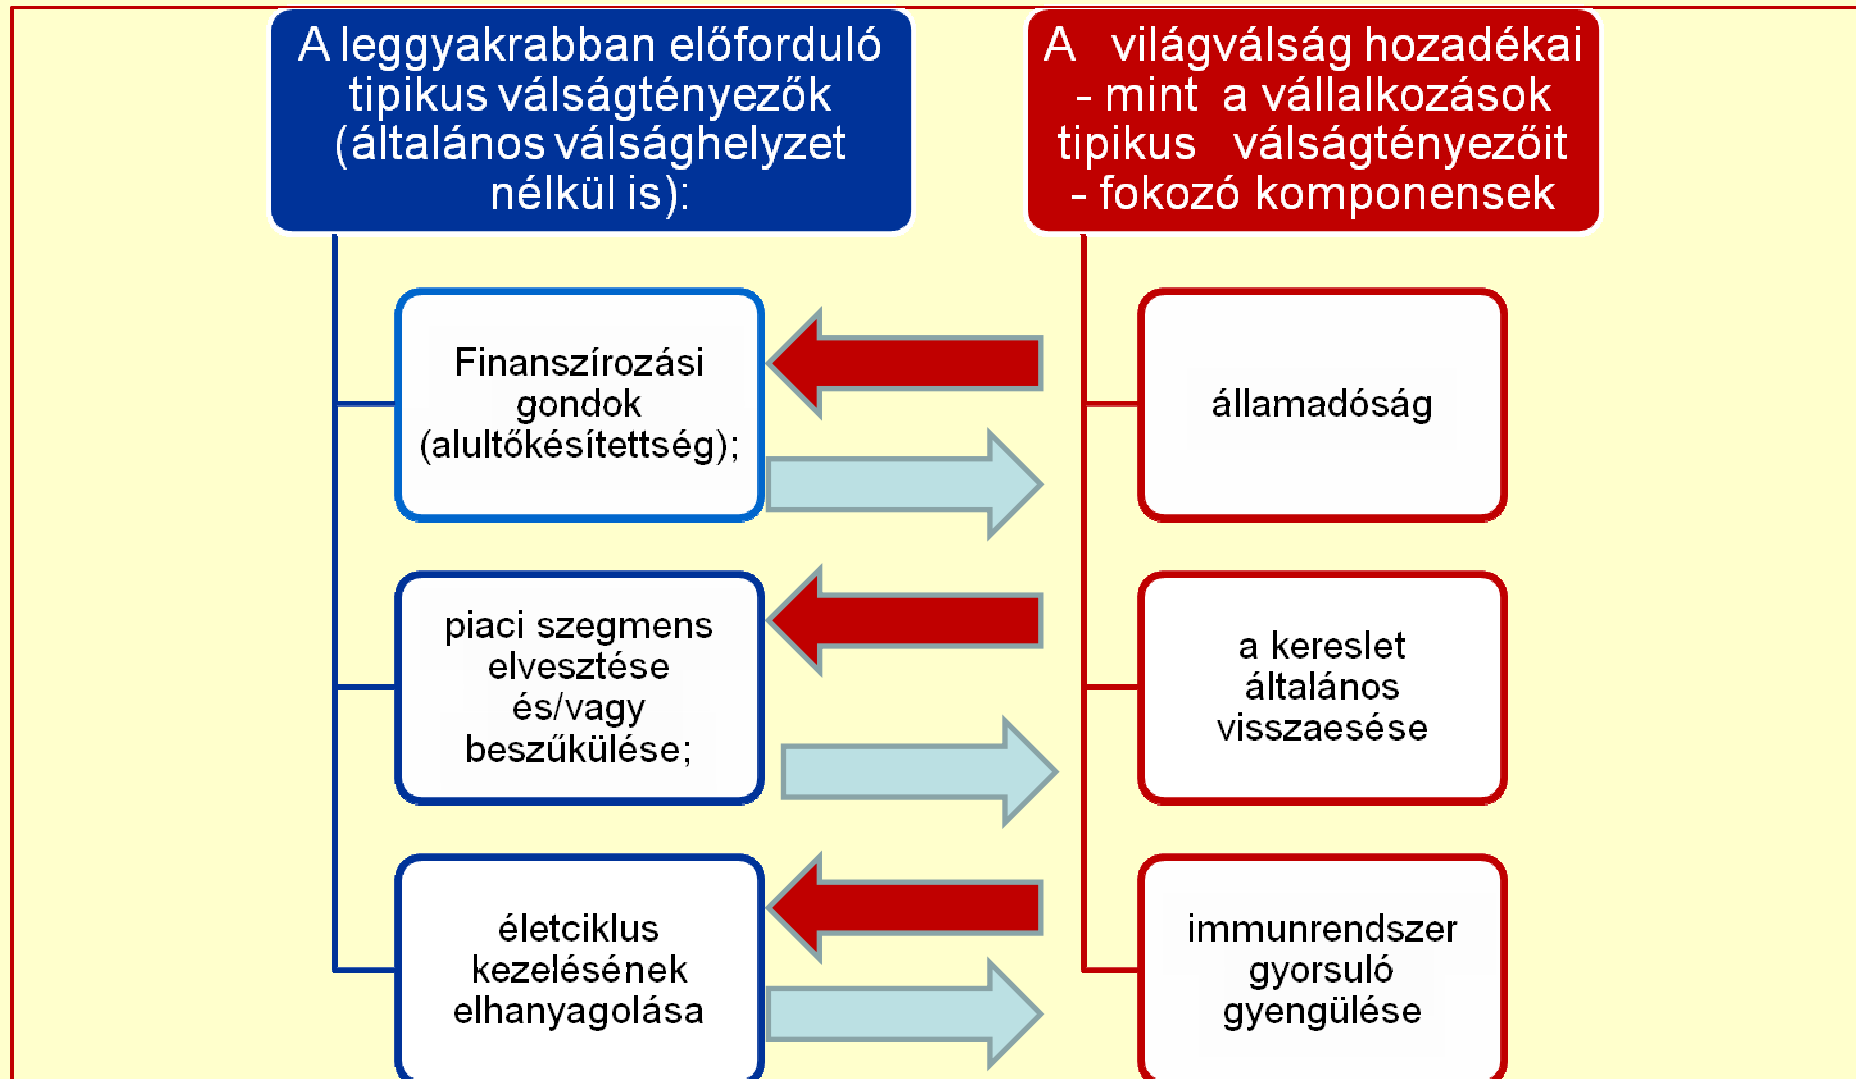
A leggyakrabban előforduló tipikus válságtényezők (általános válsághelyzet nélkül is):

A világválság hozadékai - mint a vállalkozások tipikus válságtényezőit - fokozó komponensek

Finanszírozási gondok (alultőkésítettség);

államadóság

piaci szegmens elvesztése és/vagy beszűkülése;

a kereslet általános visszaesése

életciklus kezelésének elhanyagolása

immunrendszer gyorsuló gyengülése